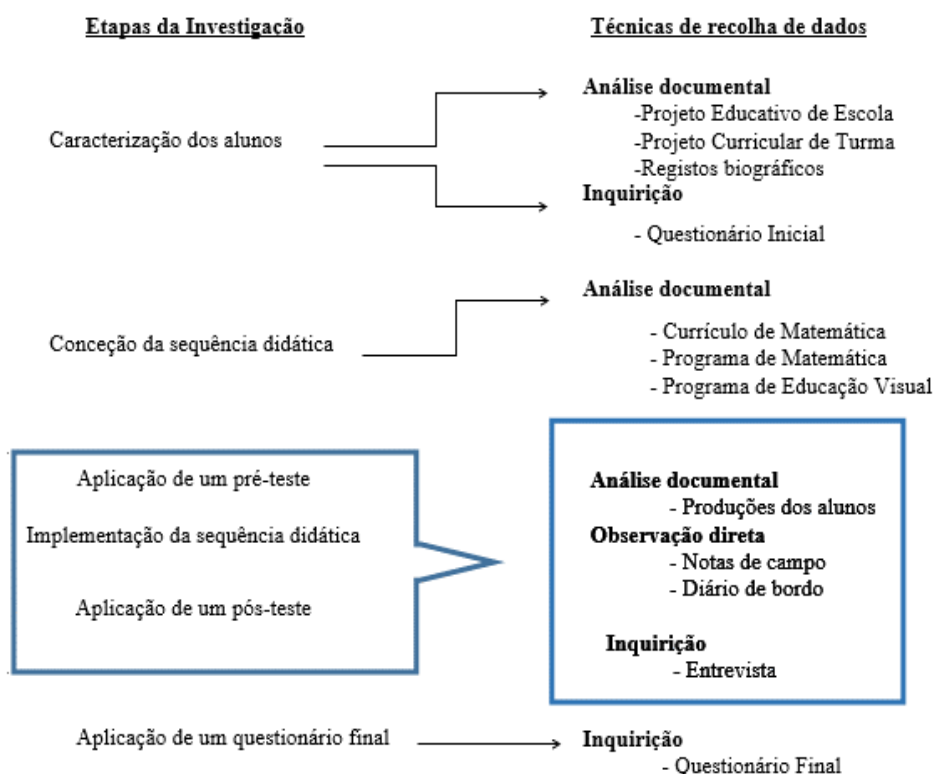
Etapas da Investigação

Técnicas de recolha de dados

Caracterização dos alunos

Análise documental
-Projeto Educativo de Escola
-Projeto Curricular de Turma
-Registos biográficos

Inquirição
- Questionário Inicial

Conceção da sequência didática

Análise documental
- Currículo de Matemática
- Programa de Matemática
- Programa de Educação Visual

Aplicação de um pré-teste
Implementação da sequência didática
Aplicação de um pós-teste

Análise documental
- Produções dos alunos

Observação direta
- Notas de campo
- Diário de bordo

Inquirição
- Entrevista

Aplicação de um questionário final

Inquirição
- Questionário Final